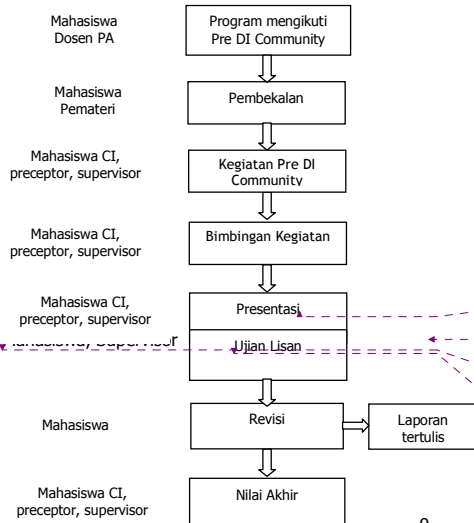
Mahasiswa
Dosen PA

Program mengikuti
Pre DI Community

Mahasiswa
Pemateri

Pembekalan

Mahasiswa CI,
preceptor, supervisor

Kegiatan Pre DI
Community

Mahasiswa CI,
preceptor, supervisor

Bimbingan Kegiatan

Mahasiswa CI,
preceptor, supervisor

Presentasi

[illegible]ahasiswa, supervisor

Ujian Lisan

Mahasiswa

Revisi

Laporan
tertulis

Mahasiswa CI,
preceptor, supervisor

Nilai Akhir

9